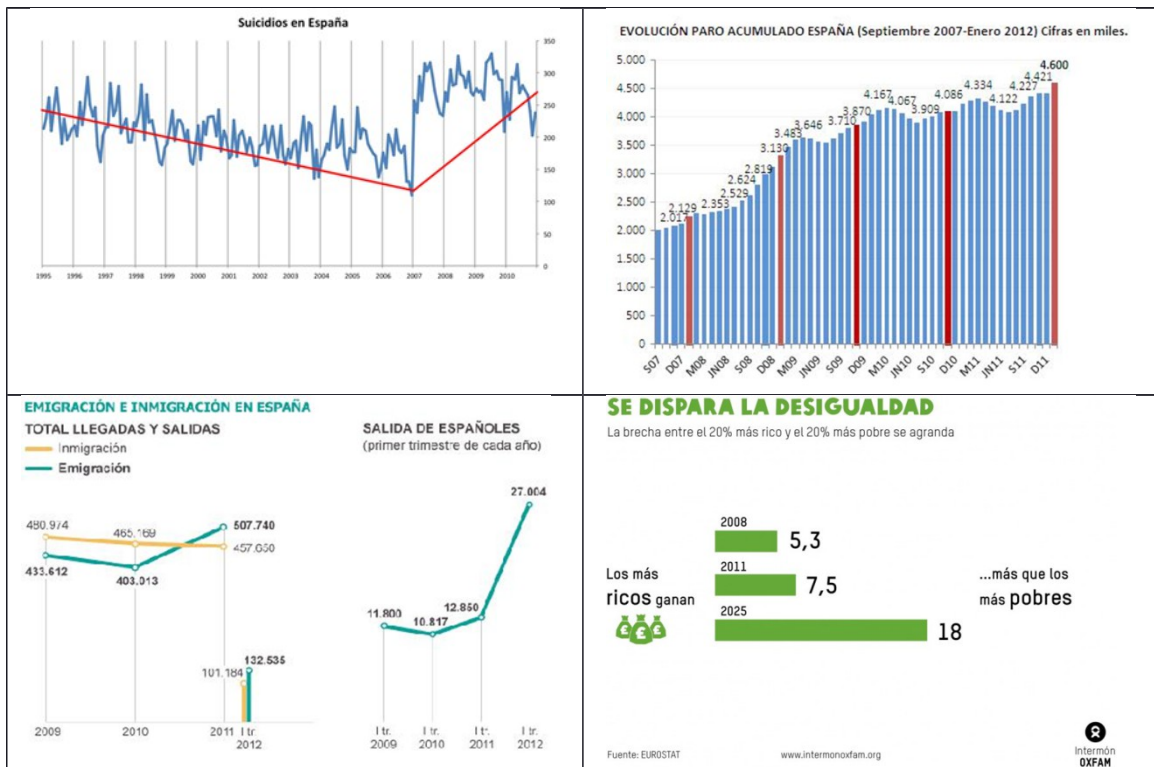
Suicidios en España

350
300
250
200
150
100
50
0

1995 1996 1997 1998 1999 2000 2001 2002 2003 2004 2005 2006 2007 2008 2009 2010

EVOLUCIÓN PARO ACUMULADO ESPAÑA (Septiembre 2007-Enero 2012) Cifras en miles.

5.000
4.500
4.000
3.500
3.000
2.500
2.000
1.500
1.000
500
0

2.011 2.129 2.353 2.529 2.624 2.819 3.130 3.483 3.646 3.710 3.870 4.167 4.067 3.909 4.086 4.334 4.122 4.227 4.421 4.600

S07 D07 M08 JN08 S08 D08 M09 JN09 S09 D09 M10 JN10 S10 D10 M11 JN11 S11 D11

EMIGRACIÓN E INMIGRACIÓN EN ESPAÑA
TOTAL LLEGADAS Y SALIDAS
Inmigración
Emigración

480.974 465.169 457.650
433.612 403.013 507.740
101.184 132.535

2009 2010 2011 I tr. 2012

SALIDA DE ESPAÑOLES
(primer trimestre de cada año)

11.800 10.817 12.850 27.004

I tr. 2009 I tr. 2010 I tr. 2011 I tr. 2012

SE DISPARA LA DESIGUALDAD
La brecha entre el 20% más rico y el 20% más pobre se agranda

Los más ricos ganan

2008 5,3
2011 7,5
2025 18

...más que los más pobres

Fuente: EUROSTAT
www.intermonoxfam.org
Intermón OXFAM